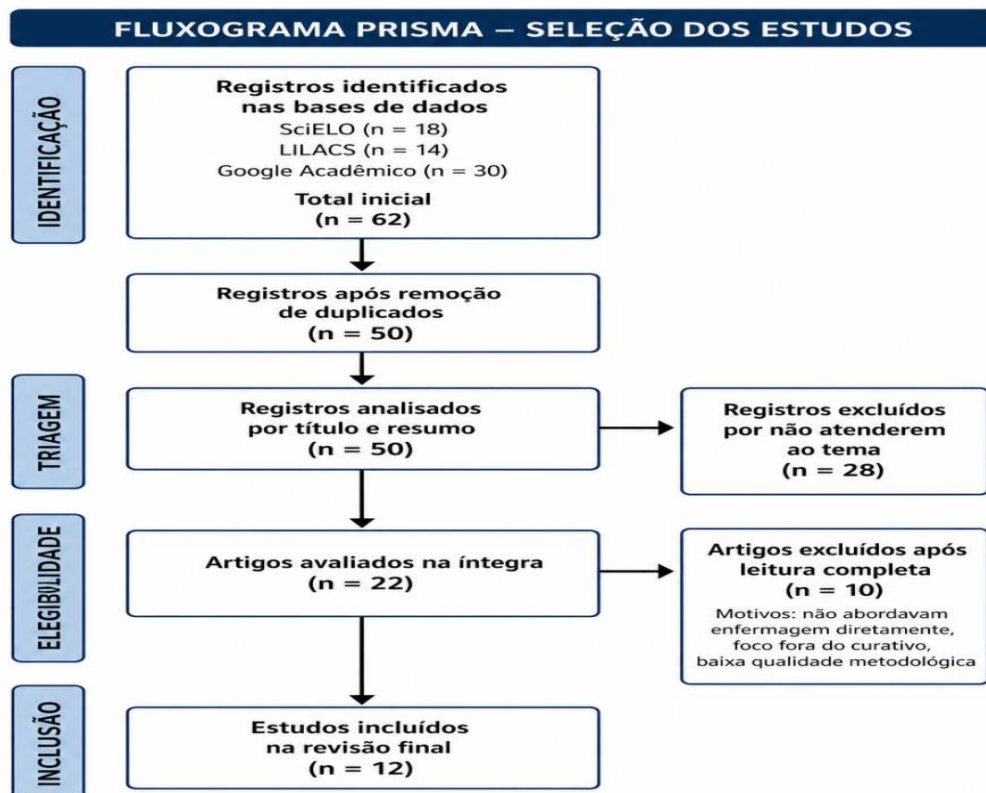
FLUXOGRAMA PRISMA – SELEÇÃO DOS ESTUDOS

IDENTIFICAÇÃO

Registros identificados nas bases de dados
SciELO (n = 18)
LILACS (n = 14)
Google Acadêmico (n = 30)
Total inicial
(n = 62)

Registros após remoção de duplicados
(n = 50)

TRIAGEM

Registros analisados por título e resumo
(n = 50)

Registros excluídos por não atenderem ao tema
(n = 28)

ELEGIBILIDADE

Artigos avaliados na íntegra
(n = 22)

Artigos excluídos após leitura completa
(n = 10)
Motivos: não abordavam enfermagem diretamente, foco fora do curativo, baixa qualidade metodológica

INCLUSÃO

Estudos incluídos na revisão final
(n = 12)